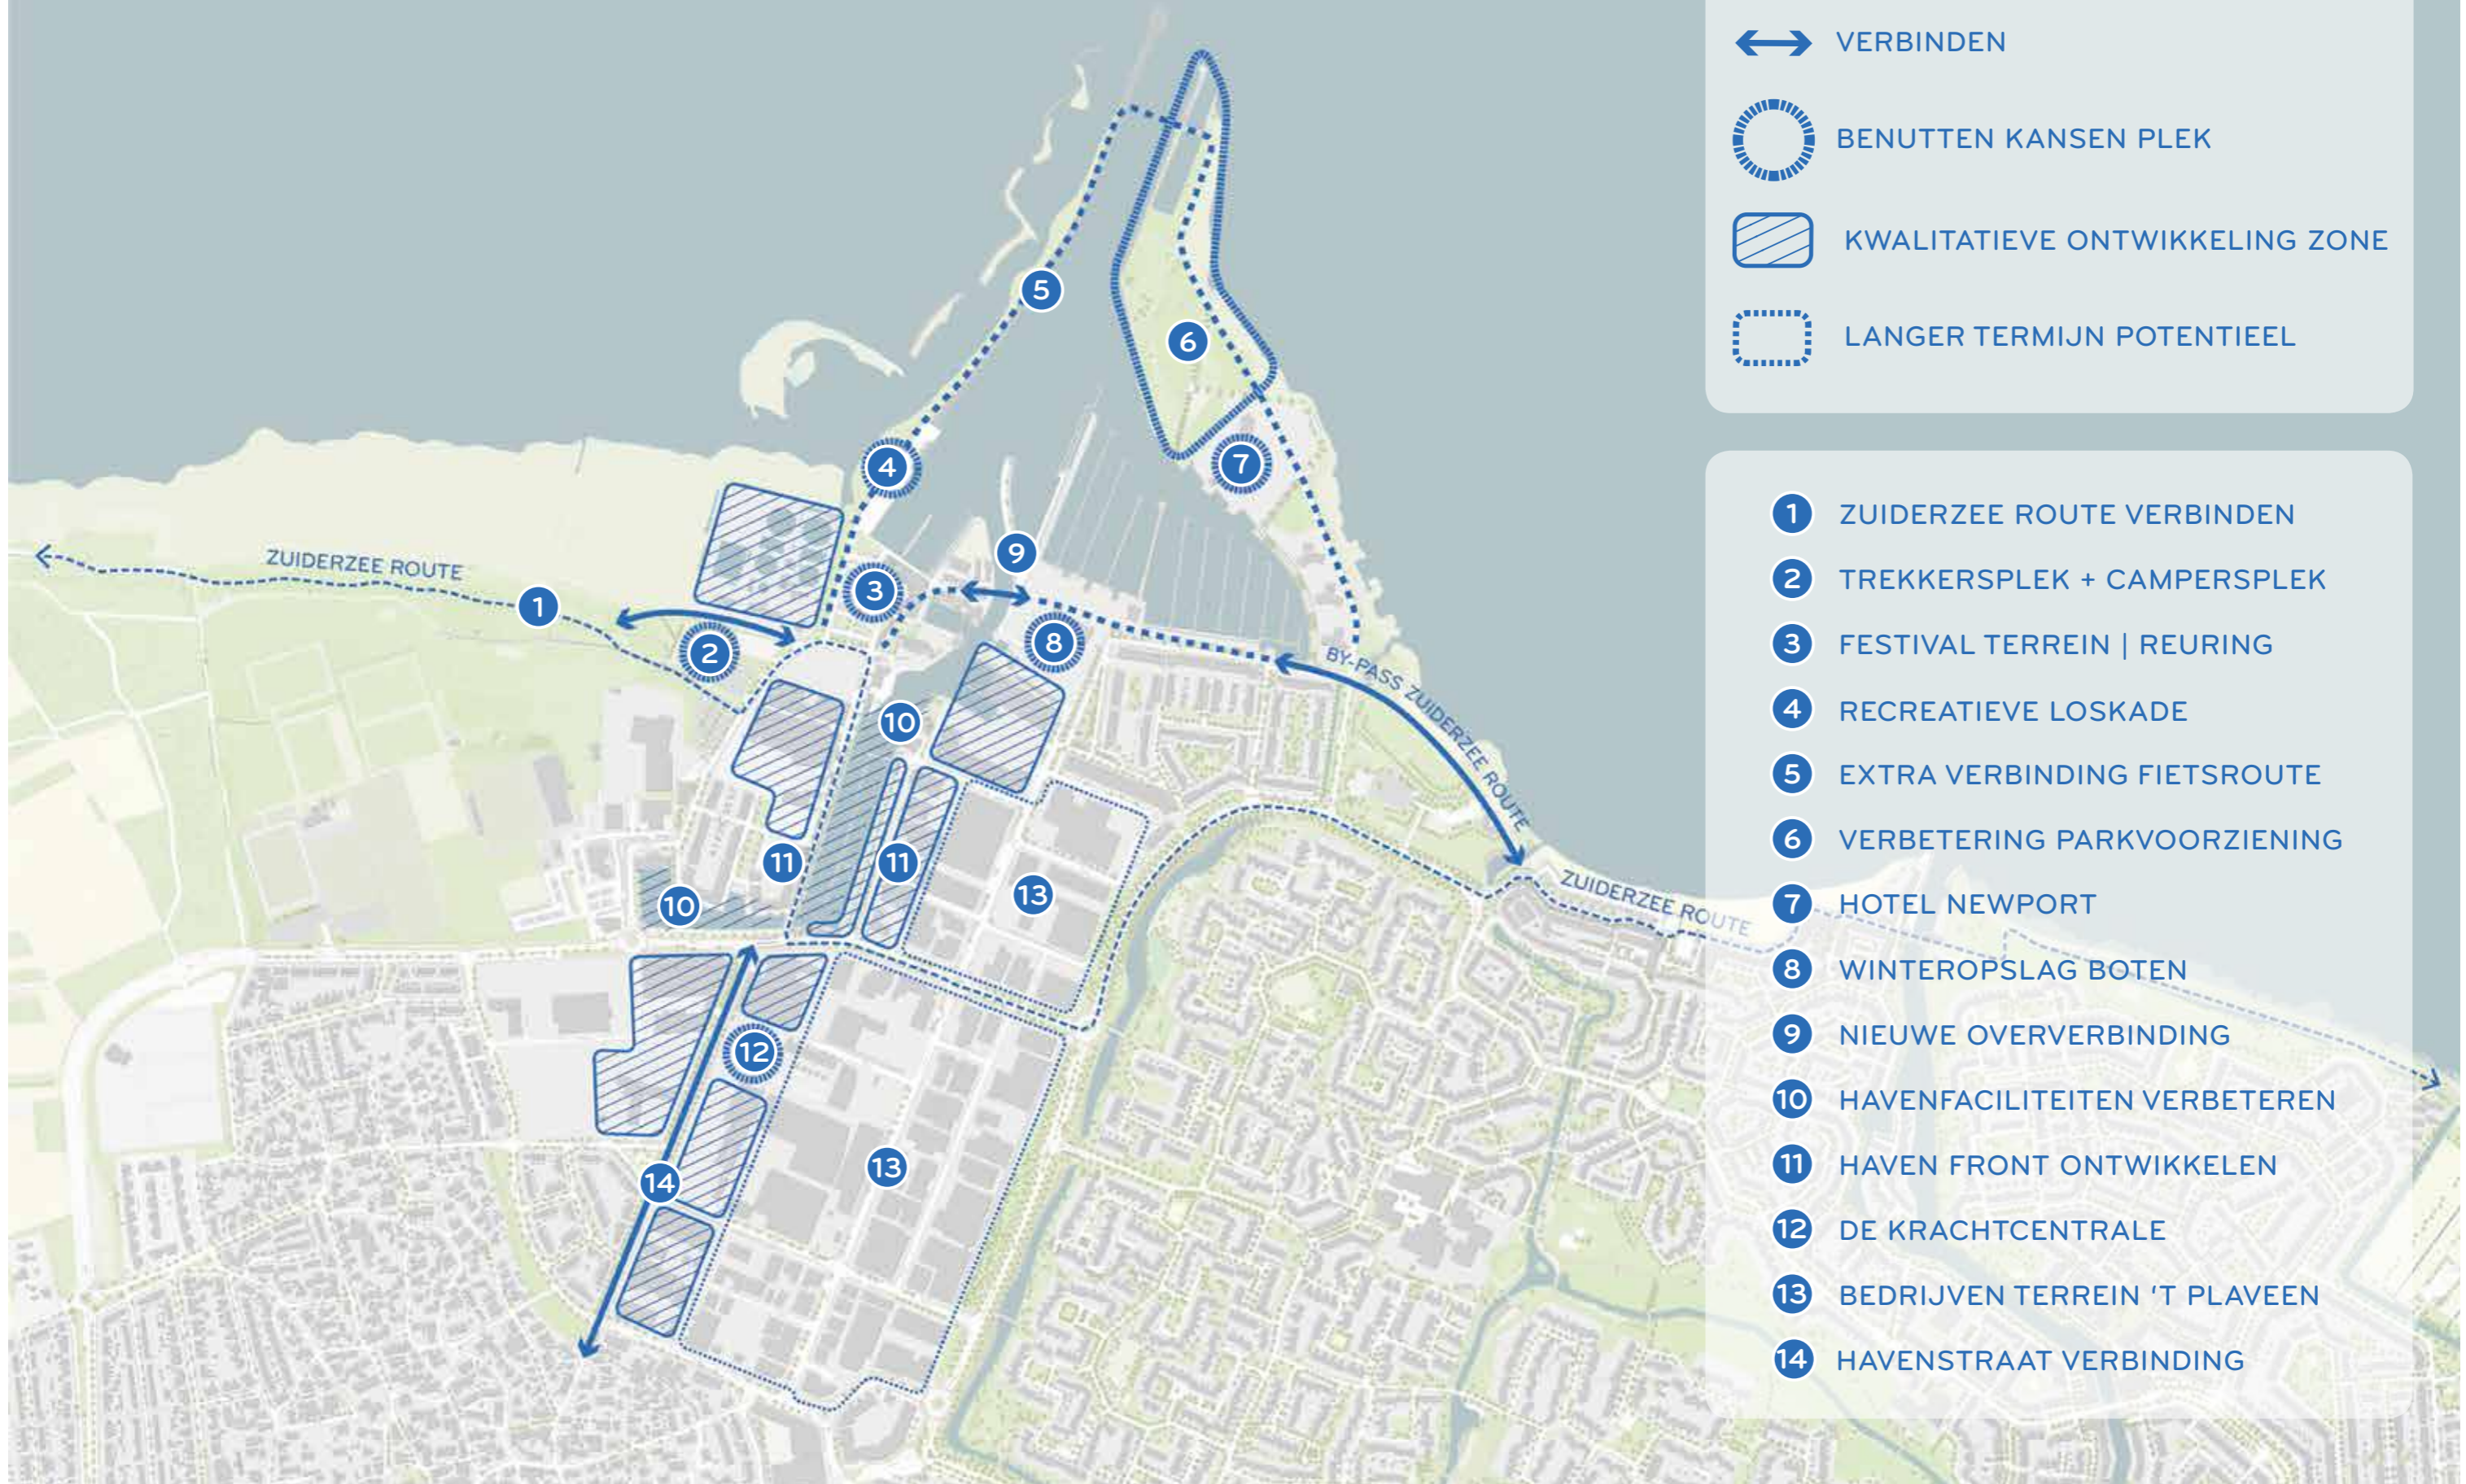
VERBINDEN

BENUTTEN KANSEN PLEK

KWALITATIEVE ONTWIKKELING ZONE

LANGER TERMIJN POTENTIEEL

1 ZUIDERZEE ROUTE VERBINDEN
2 TREKKERSPLEK + CAMPERSPLEK
3 FESTIVAL TERREIN | REURING
4 RECREATIEVE LOSKADE
5 EXTRA VERBINDING FIETSROUTE
6 VERBETERING PARKVOORZIENING
7 HOTEL NEWPORT
8 WINTEROPSLAG BOTEN
9 NIEUWE OVERVERBINDING
10 HAVENFACILITEITEN VERBETEREN
11 HAVEN FRONT ONTWIKKELEN
12 DE KRACHTCENTRALE
13 BEDRIJVEN TERREIN 'T PLAVEEN
14 HAVENSTRAAT VERBINDING

ZUIDERZEE ROUTE
1
2
3
4
5
6
7
8
9
10
10
11
11
12
13
13
14
BY-PASS ZUIDERZEE ROUTE
ZUIDERZEE ROUTE